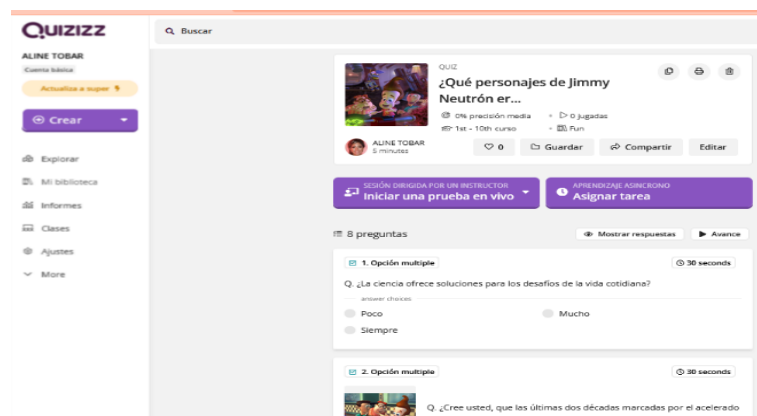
Quizizz

ALINE TOBAR
Cuenta básica

Actualiza a super

Crear

Explorar
Mi biblioteca
Informes
Clases
Ajustes
More

Buscar

QUIZ
¿Qué personajes de Jimmy Neutrón er...

0% precisión media
0 jugadas
1st - 10th curso
Fun

ALINE TOBAR
5 minutes

0
Guardar
Compartir
Editar

SESIÓN DIRIGIDA POR UN INSTRUCTOR
Iniciar una prueba en vivo

APRENDIZAJE ASINCRONO
Asignar tarea

8 preguntas

Mostrar respuestas
Avance

1. Opción multiple
30 seconds

Q. ¿La ciencia ofrece soluciones para los desafíos de la vida cotidiana?

answer choices

Poco
Mucho
Siempre

2. Opción multiple
30 seconds

Q. ¿Cree usted, que las últimas dos décadas marcadas por el acelerado